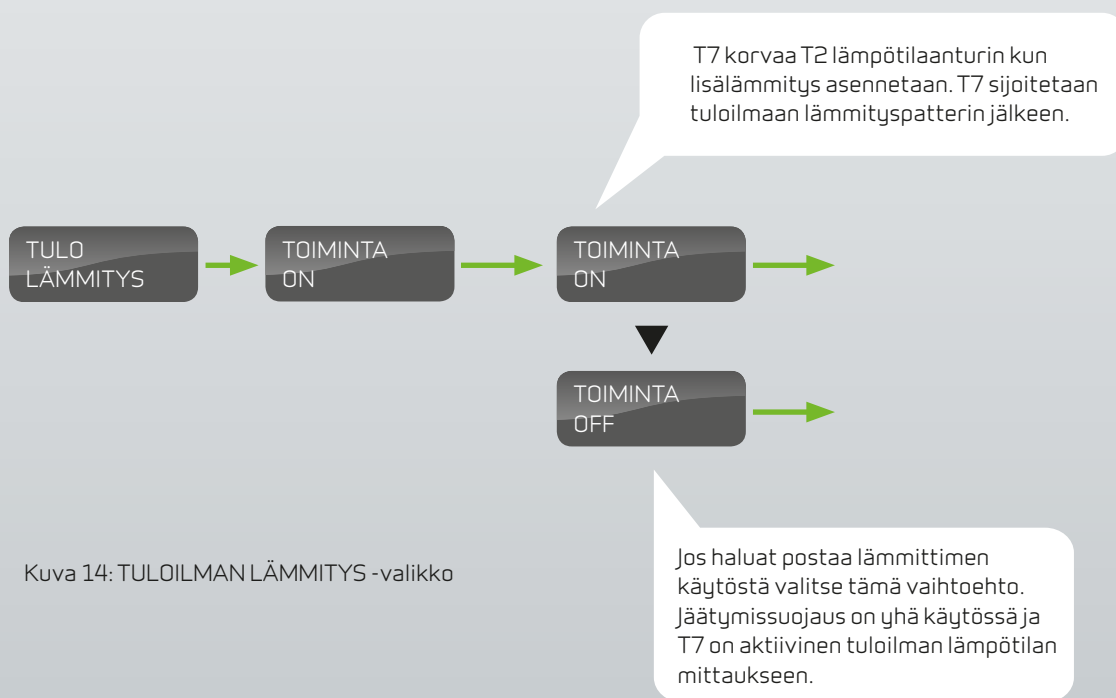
T7 korvaa T2 lämpötilaanturin kun lisälämmitys asennetaan. T7 sijoitetaan tuloilmaan lämmityspatterin jälkeen.

TULO LÄMMITYS

TOIMINTA ON

TOIMINTA ON

TOIMINTA OFF

Kuva 14: TULOILMAN LÄMMITYS -valikko

Jos haluat postaa lämmittimen käytöstä valitse tämä vaihtoehto. Jäätymissuojaus on yhä käytössä ja T7 on aktiivinen tuloilman lämpötilan mittaukseen.